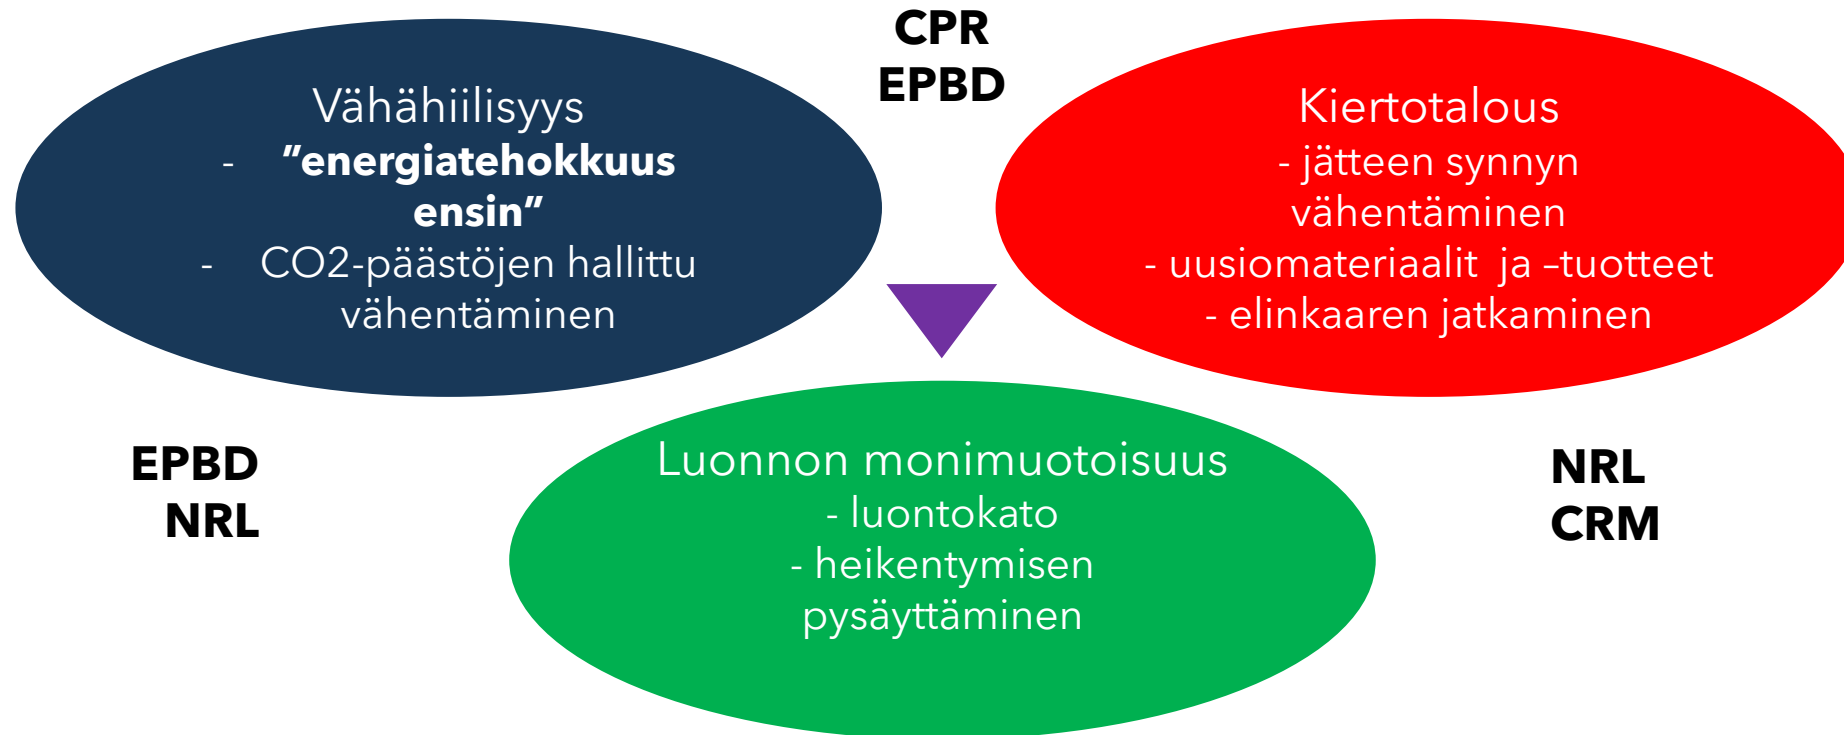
Vähähiilisyys
- ”energiatehokkuus ensin”
- CO2-päästöjen hallittu vähentäminen

CPR
EPBD

Kiertotalous
- jätteen synnyn vähentäminen
- uusiomateriaalit ja –tuotteet
- elinkaaren jatkaminen

EPBD
NRL

Luonnon monimuotoisuus
- luontokato
- heikentymisen pysäyttäminen

NRL
CRM